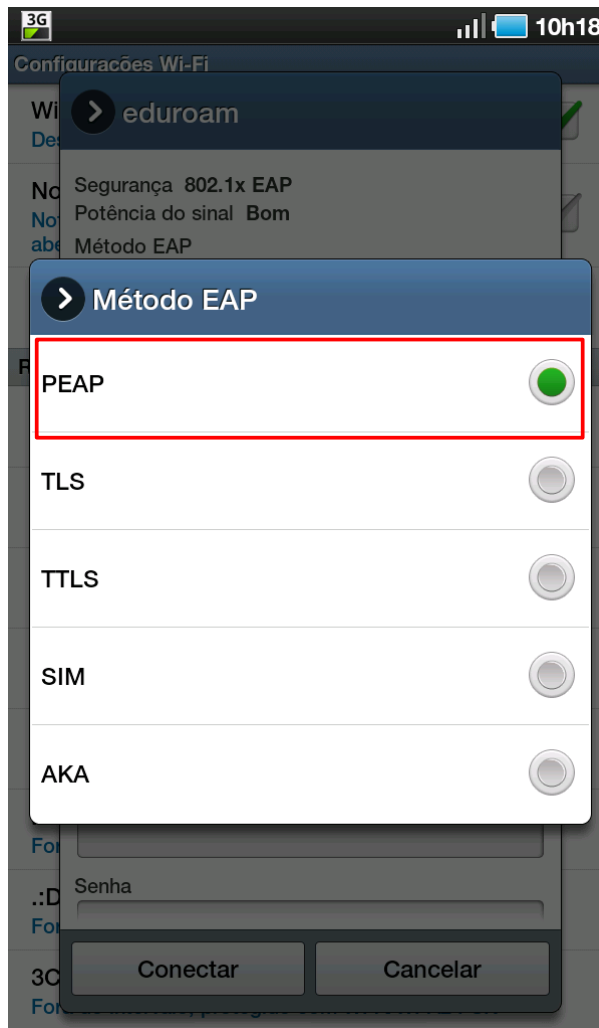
3G 10h18

Configurações Wi-Fi

Wi
Des

No
No
abe

R

eduroam

Segurança 802.1x EAP
Potência do sinal Bom
Método EAP

Método EAP

PEAP

TLS

TTLS

SIM

AKA

For

Senha

.:D
For

3C
For

Conectar

Cancelar